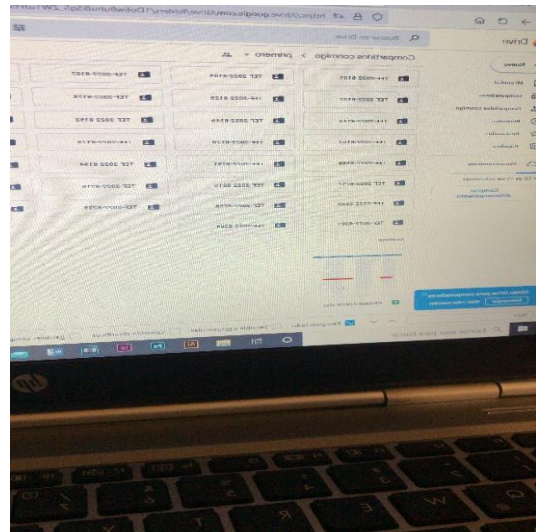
https://drive.google.com/drive/folders/

Drive

Buscar en Drive

Nuevo

Compartidos conmigo > primero

Mi unidad

Computadoras

Compartidos conmigo

Recientes

Destacados

Papelera

Almacenamiento

TEF 2022-0101

TEF 2022-0104

TEF 2022-0107

TEF 2022-0105

TEF 2022-0103

TEF 2022-0106

TEF 2022-0104

TEF 2022-0110

TEF 2022-0115

TEF 2022-0102

TEF 2022-0104

TEF 2022-0117

TEF 2022-0113

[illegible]

Escribe aquí para buscar